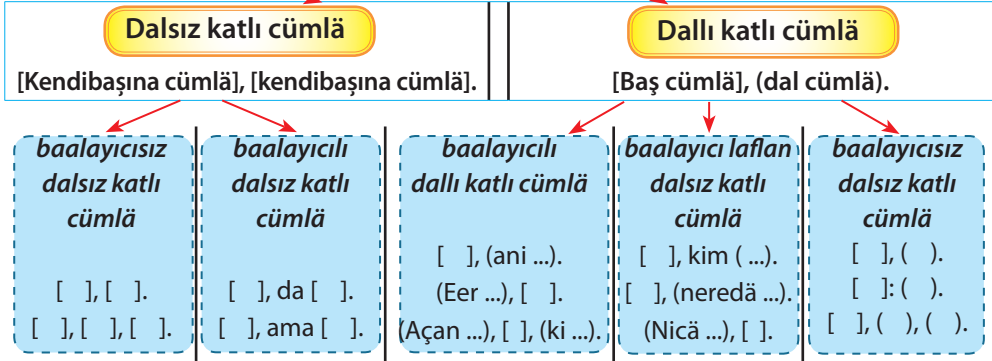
Dalsız katlı cümlä

[Kendibaşına cümlä], [kendibaşına cümlä].

Dallı katlı cümlä

[Baş cümlä], (dal cümlä).

baalayıcısız dalsız katlı cümlä

[ ], [ ].
[ ], [ ], [ ].

baalayıcılı dalsız katlı cümlä

[ ], da [ ].
[ ], ama [ ].

baalayıcılı dallı katlı cümlä

[ ], (ani ...).
(Eer ...), [ ].
(Açan ...), [ ], (ki ...).

baalayıcı laflan dalsız katlı cümlä

[ ], kim ( ...).
[ ], (neredä ...).
(Nicä ...), [ ].

baalayıcısız dalsız katlı cümlä

[ ], ( ).
[ ]: ( ).
[ ], ( ), ( ).